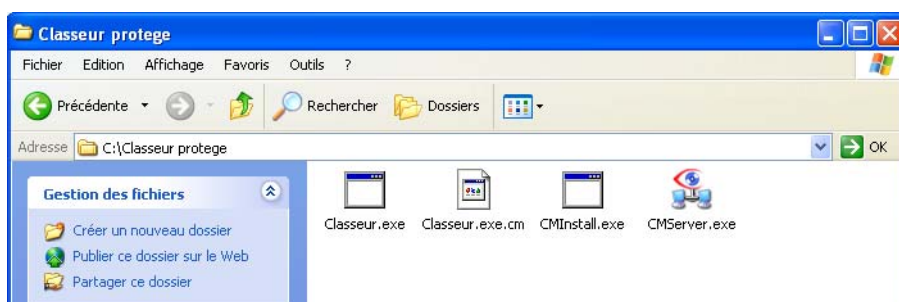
Classeur protege

Fichier Edition Affichage Favoris Outils ?

Précédente Rechercher Dossiers

Adresse C:\Classeur protege OK

Gestion des fichiers

Créer un nouveau dossier
Publier ce dossier sur le Web
Partager ce dossier

Classeur.exe Classeur.exe.cm CMInstall.exe CMServer.exe